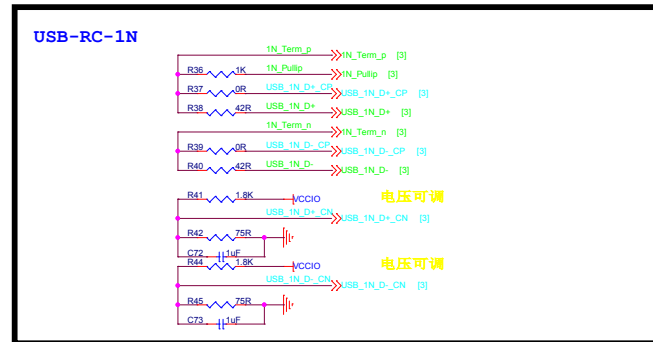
USB-RC-1N

1N_Term_p
1N_Term_p [3]
R36 1K 1N_Pullup
1N_Pullup [3]
R37 0R USB_1N_D+_CP
USB_1N_D+_CP [3]
R38 42R USB_1N_D+
USB_1N_D+ [3]
1N_Term_n
1N_Term_n [3]
R39 0R USB_1N_D-_CP
USB_1N_D-_CP [3]
R40 42R USB_1N_D-
USB_1N_D- [3]
R41 1.8K VCCIO
电压可调
USB_1N_D+_CN
USB_1N_D+_CN [3]
R42 75R
C72 1uF
R44 1.8K VCCIO
电压可调
USB_1N_D-_CN
USB_1N_D-_CN [3]
R45 75R
C73 1uF